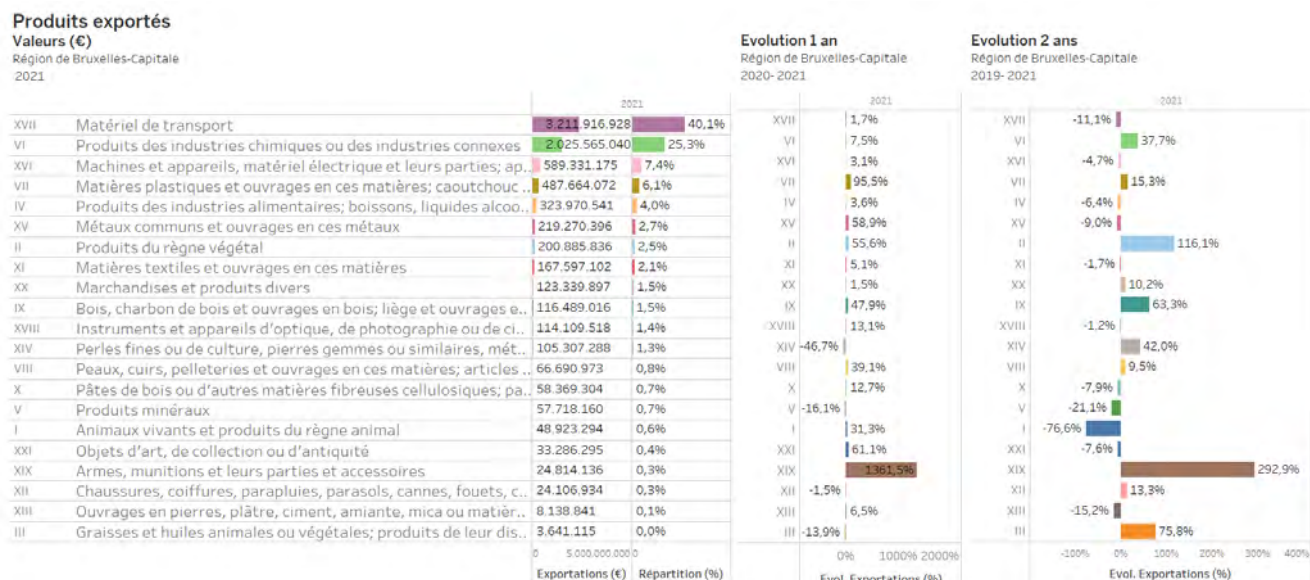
Produits exportés
Valeurs (€)
Région de Bruxelles-Capitale
2021

| | | 2021 | |
|---|---|---|---|
| XVII | Matériel de transport | 3.211.916.928 | 40,1% |
| VI | Produits des industries chimiques ou des industries connexes | 2.025.565.040 | 25,3% |
| XVI | Machines et appareils, matériel électrique et leurs parties; ap.. | 589.331.175 | 7,4% |
| VII | Matières plastiques et ouvrages en ces matières; caoutchouc .. | 487.664.072 | 6,1% |
| IV | Produits des industries alimentaires; boissons, liquides alcoo.. | 323.970.541 | 4,0% |
| XV | Métaux communs et ouvrages en ces métaux | 219.270.396 | 2,7% |
| II | Produits du règne végétal | 200.885.836 | 2,5% |
| XI | Matières textiles et ouvrages en ces matières | 167.597.102 | 2,1% |
| XX | Marchandises et produits divers | 123.339.897 | 1,5% |
| IX | Bois, charbon de bois et ouvrages en bois; liège et ouvrages e.. | 116.489.016 | 1,5% |
| XVIII | Instruments et appareils d'optique, de photographie ou de ci.. | 114.109.518 | 1,4% |
| XIV | Perles fines ou de culture, pierres gemmes ou similaires, mét.. | 105.307.288 | 1,3% |
| VIII | Peaux, cuirs, pelleteries et ouvrages en ces matières; articles .. | 66.690.973 | 0,8% |
| X | Pâtes de bois ou d'autres matières fibreuses cellulosiques; pa.. | 58.369.304 | 0,7% |
| V | Produits minéraux | 57.718.160 | 0,7% |
| I | Animaux vivants et produits du règne animal | 48.923.294 | 0,6% |
| XXI | Objets d'art, de collection ou d'antiquité | 33.286.295 | 0,4% |
| XIX | Armes, munitions et leurs parties et accessoires | 24.814.136 | 0,3% |
| XII | Chaussures, coiffures, parapluies, parasols, cannes, fouets, c.. | 24.106.934 | 0,3% |
| XIII | Ouvrages en pierres, plâtre, ciment, amiante, mica ou matièr.. | 8.138.841 | 0,1% |
| III | Graisses et huiles animales ou végétales; produits de leur dis.. | 3.641.115 | 0,0% |

0 5.000.000.000 0
Exportations (€) Répartition (%)

Evolution 1 an
Région de Bruxelles-Capitale
2020- 2021

| | 2021 |
|---|---|
| XVII | 1,7% |
| VI | 7,5% |
| XVI | 3,1% |
| VII | 95,5% |
| IV | 3,6% |
| XV | 58,9% |
| II | 55,6% |
| XI | 5,1% |
| XX | 1,5% |
| IX | 47,9% |
| XVIII | 13,1% |
| XIV | -46,7% |
| VIII | 39,1% |
| X | 12,7% |
| V | -16,1% |
| I | 31,3% |
| XXI | 61,1% |
| XIX | 1361,5% |
| XII | -1,5% |
| XIII | 6,5% |
| III | -13,9% |

0% 1000% 2000%
Evol. Exportations (%)

Evolution 2 ans
Région de Bruxelles-Capitale
2019- 2021

| | 2021 |
|---|---|
| XVII | -11,1% |
| VI | 37,7% |
| XVI | -4,7% |
| VII | 15,3% |
| IV | -6,4% |
| XV | -9,0% |
| II | 116,1% |
| XI | -1,7% |
| XX | 10,2% |
| IX | 63,3% |
| XVIII | -1,2% |
| XIV | 42,0% |
| VIII | 9,5% |
| X | -7,9% |
| V | -21,1% |
| I | -76,6% |
| XXI | -7,6% |
| XIX | 292,9% |
| XII | 13,3% |
| XIII | -15,2% |
| III | 75,8% |

-100% 0% 100% 200% 300% 400%
Evol. Exportations (%)